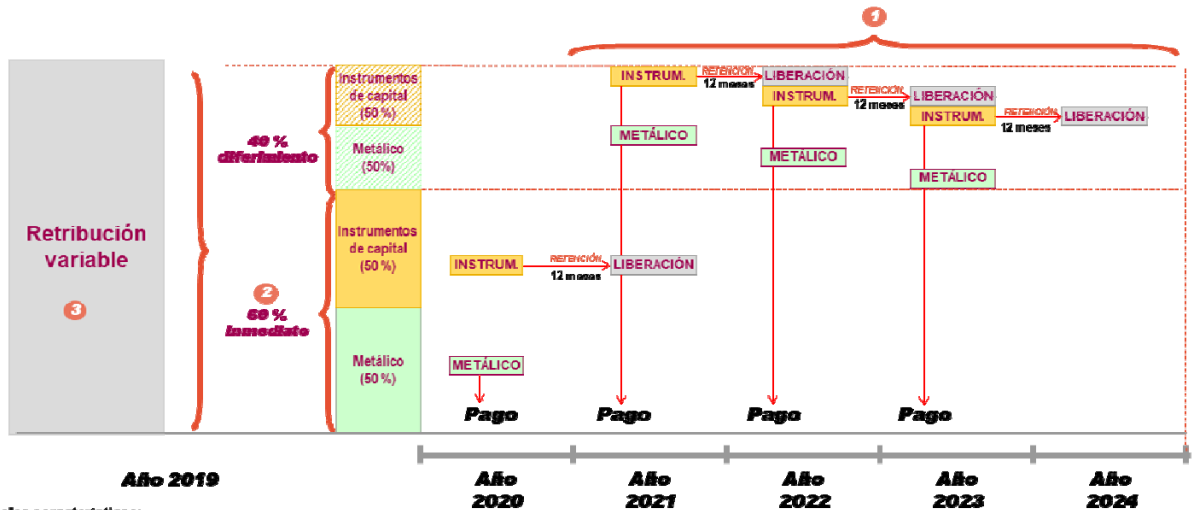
1

Retribución variable

3

40 % diferimiento

2

60 % inmediato

Instrumentos de capital (50 %)

Metálico (50%)

Instrumentos de capital (50 %)

Metálico (50 %)

INSTRUM.

RETENCIÓN 12 meses

LIBERACIÓN

METÁLICO

Pago

INSTRUM.

RETENCIÓN 12 meses

LIBERACIÓN

METÁLICO

Pago

INSTRUM.

RETENCIÓN 12 meses

LIBERACIÓN

METÁLICO

Pago

INSTRUM.

RETENCIÓN 12 meses

LIBERACIÓN

METÁLICO

Pago

Año 2019

Año 2020

Año 2021

Año 2022

Año 2023

Año 2024